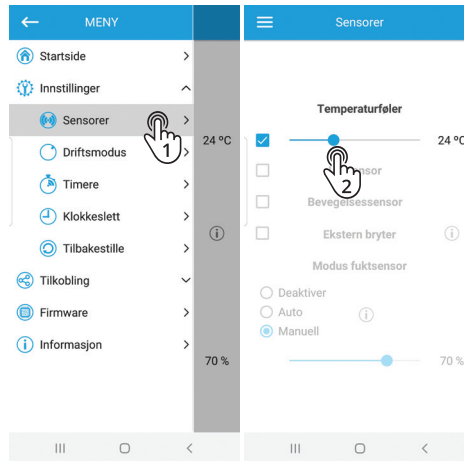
MENY

Startside

Innstillinger

Sensorer

1

Driftsmodus

Timere

Klokkeslett

Tilbakestille

Tilkobling

Firmware

Informasjon

24 °C

70 %

Sensorer

Temperaturføler

24 °C

2

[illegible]sor

Bevegelsessensor

Ekstern bryter

Modus fuktsensor

Deaktiver

Auto

Manuell

70 %